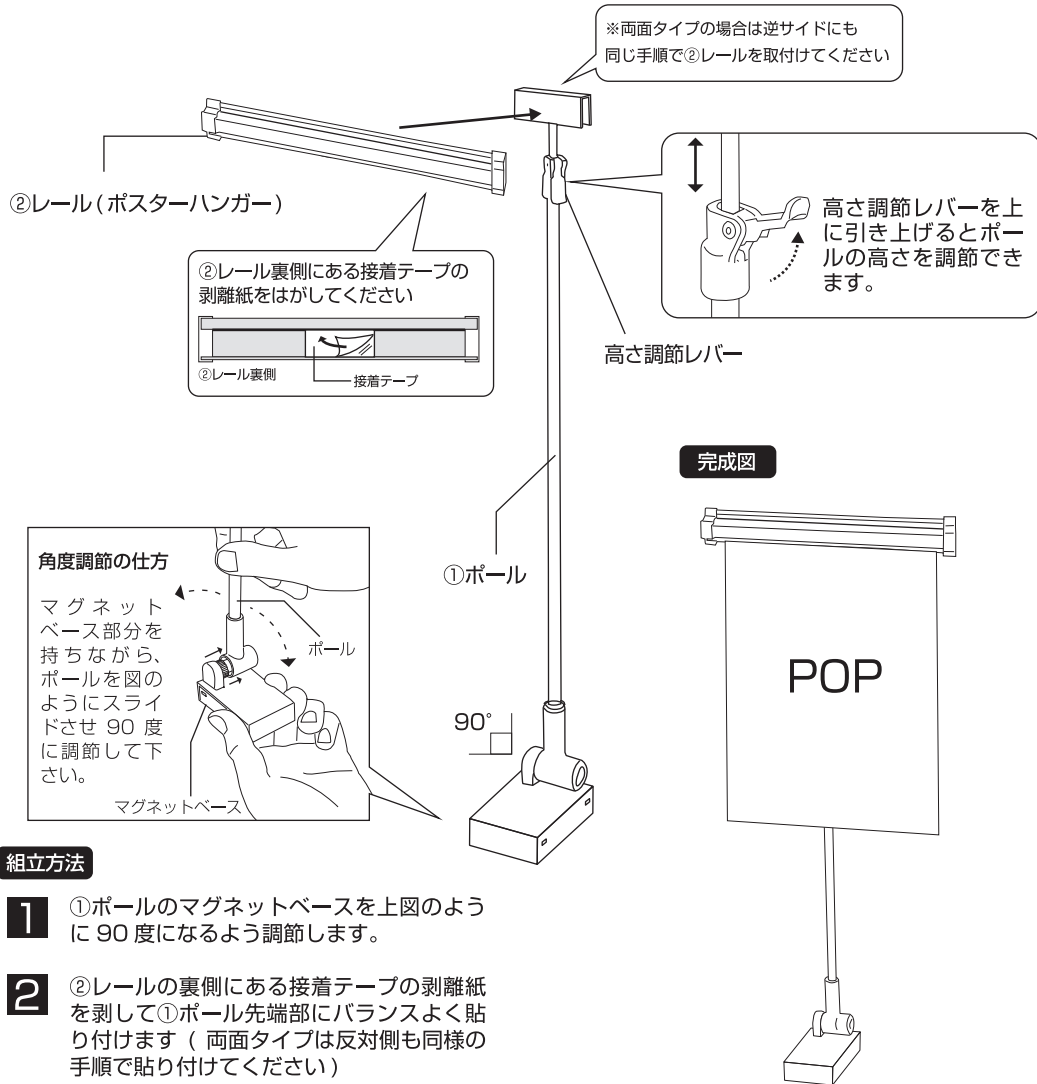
※両面タイプの場合は逆サイドにも
同じ手順で②レールを取付けてください

②レール(ポスターハンガー)

②レール裏側にある接着テープの剥離紙をはがしてください

②レール裏側

接着テープ

高さ調節レバーを上に引き上げるとポールの高さを調節できます。

高さ調節レバー

完成図

POP

角度調節の仕方

マグネットベース部分を持ちながら、ポールを図のようにスライドさせ 90 度に調節して下さい。

ポール

マグネットベース

①ポール

90°

組立方法

1 ①ポールのマグネットベースを上図のように 90 度になるよう調節します。

2 ②レールの裏側にある接着テープの剥離紙を剥して①ポール先端部にバランスよく貼り付けます ( 両面タイプは反対側も同様の手順で貼り付けてください)